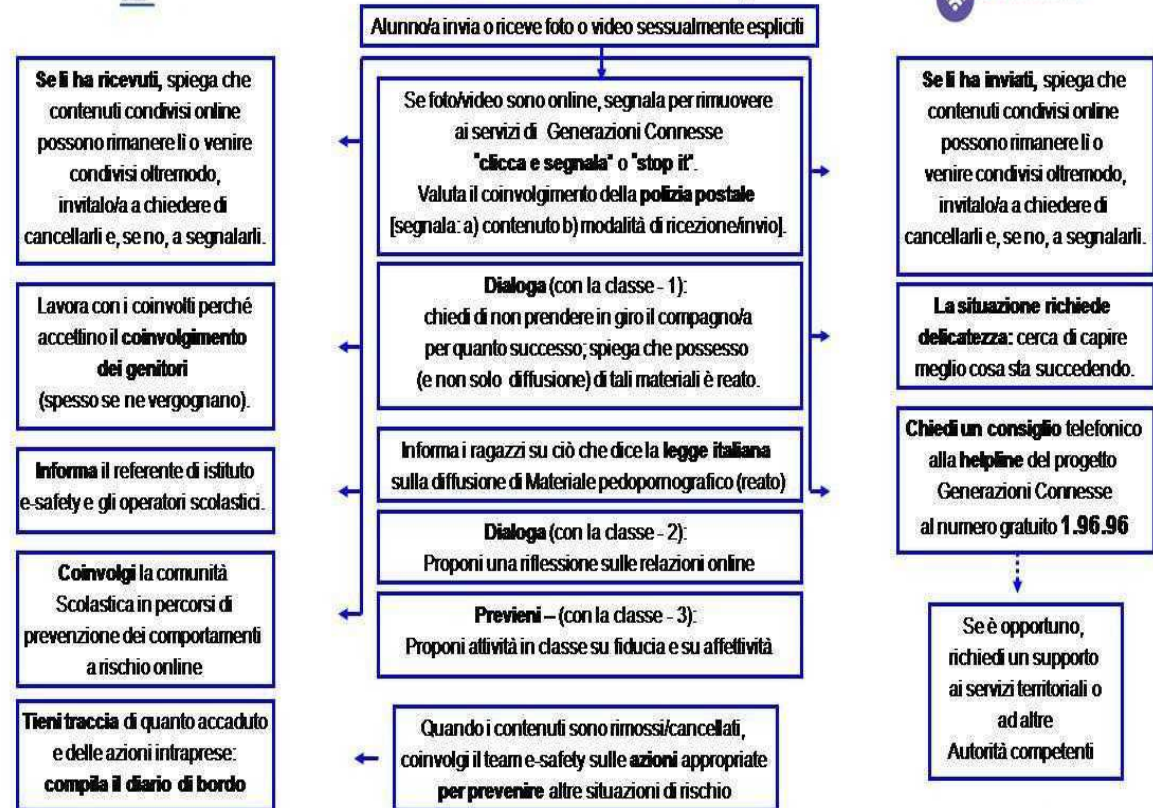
Alunno/a invia o riceve foto o video sessualmente espliciti

**Se li ha ricevuti,** spiega che contenuti condivisi online possono rimanere lì o venire condivisi oltremodo, invitalo/a a chiedere di cancellarli e, se no, a segnalarli.

Lavora con i coinvolti perché accettino il **coinvolgimento dei genitori** (spesso se ne vergognano).

**Informa** il referente di istituto e-safety e gli operatori scolastici.

**Coinvolgi** la comunità Scolastica in percorsi di prevenzione dei comportamenti a rischio online

**Tieni traccia** di quanto accaduto e delle azioni intraprese: **compila il diario di bordo**

Se foto/video sono online, segnala per rimuovere ai servizi di Generazioni Connesse **"clicca e segnala"** o **"stop it"**. Valuta il coinvolgimento della **polizia postale** [segnala: a) contenuto b) modalità di ricezione/invio].

**Dialoga** (con la classe - 1): chiedi di non prendere in giro il compagno/a per quanto successo; spiega che possesso (e non solo diffusione) di tali materiali è reato.

Informa i ragazzi su ciò che dice la **legge italiana** sulla diffusione di Materiale pedopornografico (reato)

**Dialoga** (con la classe - 2): Proponi una riflessione sulle relazioni online

**Previeni** – (con la classe - 3): Proponi attività in classe su fiducia e su affettività

Quando i contenuti sono rimossi/cancellati, coinvolgi il team e-safety sulle **azioni** appropriate **per prevenire** altre situazioni di rischio

**Se li ha inviati,** spiega che contenuti condivisi online possono rimanere lì o venire condivisi oltremodo, invitalo/a a chiedere di cancellarli e, se no, a segnalarli.

**La situazione richiede delicatezza:** cerca di capire meglio cosa sta succedendo.

**Chiedi un consiglio** telefonico alla **helpline** del progetto Generazioni Connesse al numero gratuito **1.96.96**

Se è opportuno, richiedi un supporto ai servizi territoriali o ad altre Autorità competenti